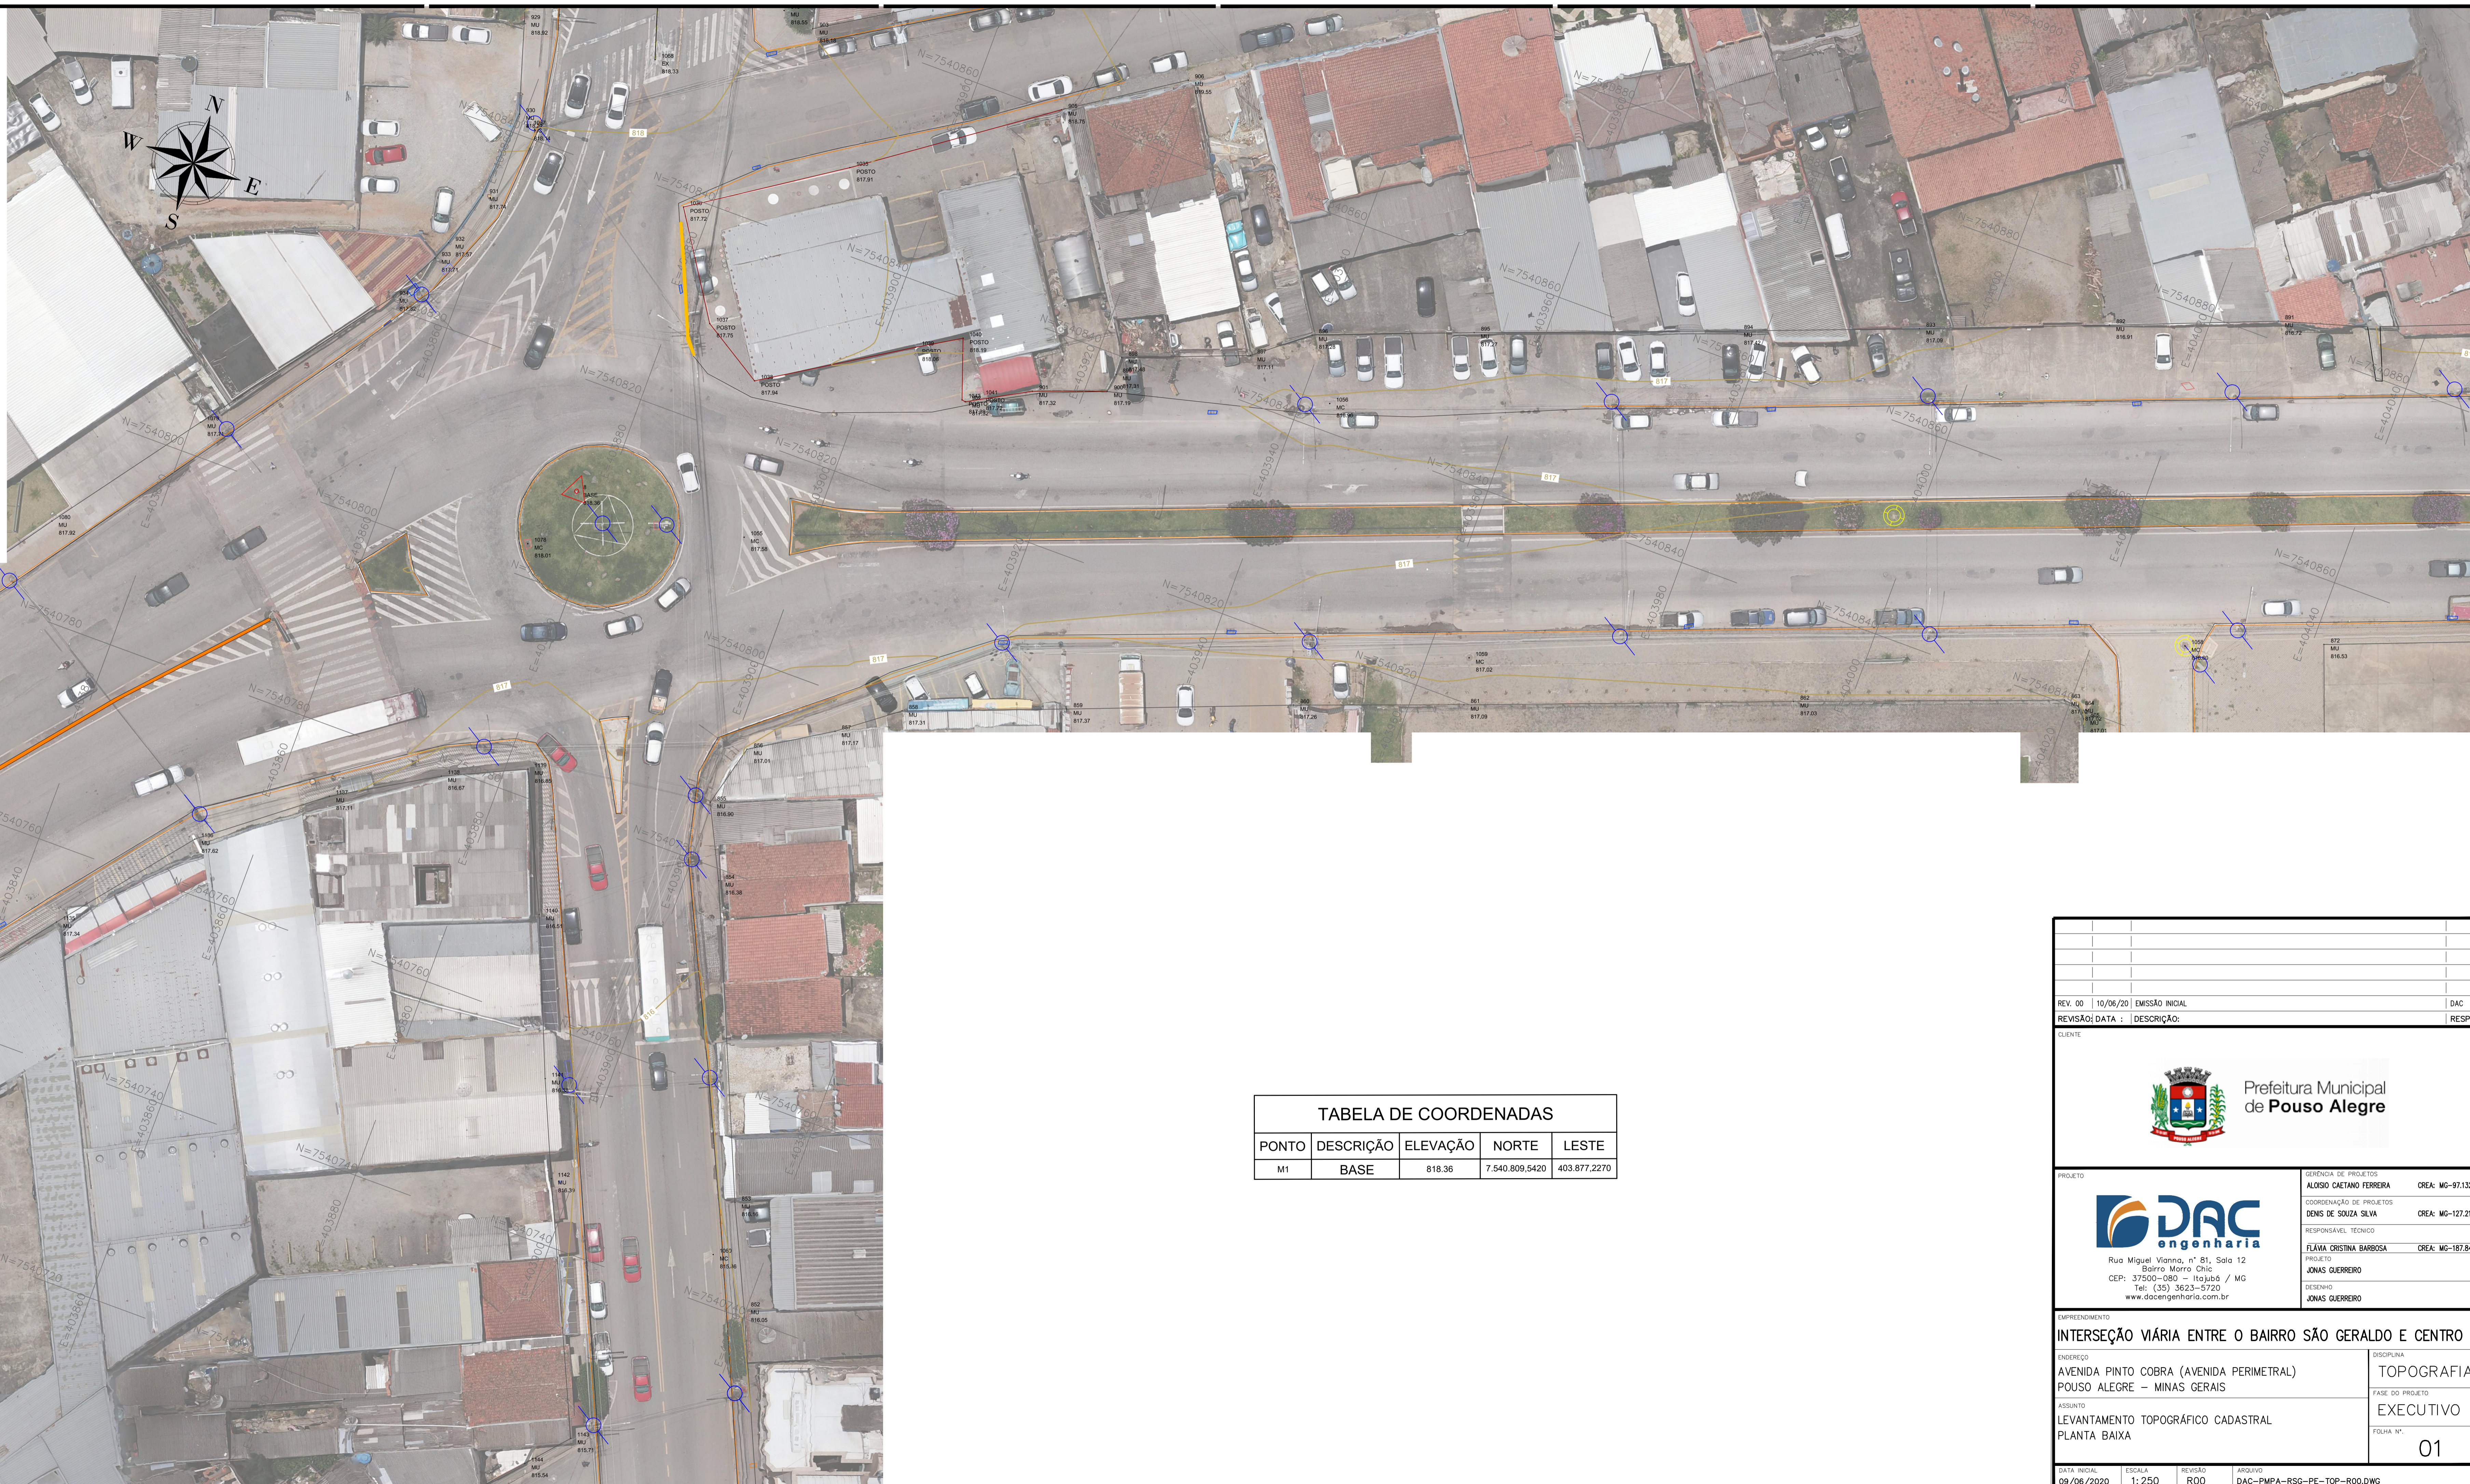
N
W
E
S

TABELA DE COORDENADAS

| PONTO | DESCRIÇÃO | ELEVAÇÃO | NORTE | LESTE |
|---|---|---|---|---|
| M1 | BASE | 818.36 | 7.540.809,5420 | 403.877,2270 |

REV. 00 | 10/06/20 | EMISSÃO INICIAL | DAC
REVISÃO | DATA : | DESCRIÇÃO: | RESP

CLIENTE
Prefeitura Municipal de Pouso Alegre

PROJETO
DAC engenharia
Rua Miguel Vianna, nº 81, Sala 12
Bairro Morro Chic
CEP: 37500-080 - Itajubá / MG
Tel: (35) 3623-5720
www.dacengenharia.com.br

GERÊNCIA DE PROJETOS
ALOISIO CAETANO FERREIRA CREA: MG-97.1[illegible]
COORDENAÇÃO DE PROJETOS
DENIS DE SOUZA SILVA CREA: MG-127.2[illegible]
RESPONSÁVEL TÉCNICO
FLÁVIA CRISTINA BARBOSA CREA: MG-187.6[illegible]
PROJETO
JONAS GUERREIRO
DESENHO
JONAS GUERREIRO

EMPREENDIMENTO
INTERSEÇÃO VIÁRIA ENTRE O BAIRRO SÃO GERALDO E CENTRO

ENDEREÇO
AVENIDA PINTO COBRA (AVENIDA PERIMETRAL)
POUSO ALEGRE - MINAS GERAIS
DISCIPLINA
TOPOGRAFIA

ASSUNTO
LEVANTAMENTO TOPOGRÁFICO CADASTRAL
PLANTA BAIXA
FASE DO PROJETO
EXECUTIVO
FOLHA Nº
01

DATA INICIAL 09/06/2020 | ESCALA 1: 250 | REVISÃO R00 | ARQUIVO DAC-PMPA-RSG-PE-TOP-R00.DWG